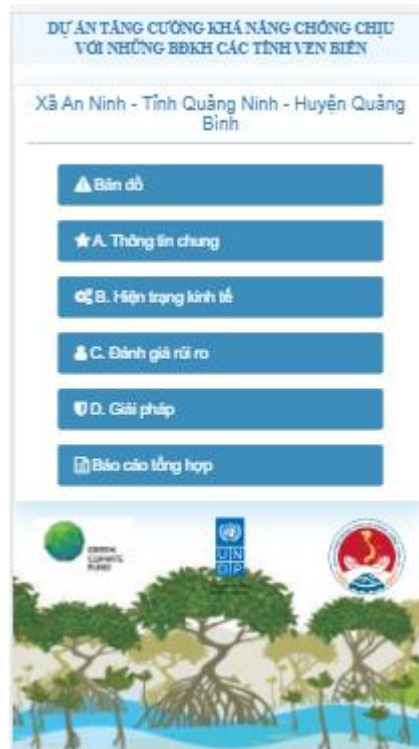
DỰ ÁN TĂNG CƯỜNG KHẢ NĂNG CHỐNG CHỊU VỚI NHỮNG BĐKH CÁC TỈNH VEN BIỂN

Xã An Ninh - Tỉnh Quảng Ninh - Huyện Quảng Bình

Bản đồ

A. Thông tin chung

B. Hiện trạng kinh tế

C. Đánh giá rủi ro

D. Giải pháp

Báo cáo tổng hợp

GREEN CLIMATE FUND

UN DP